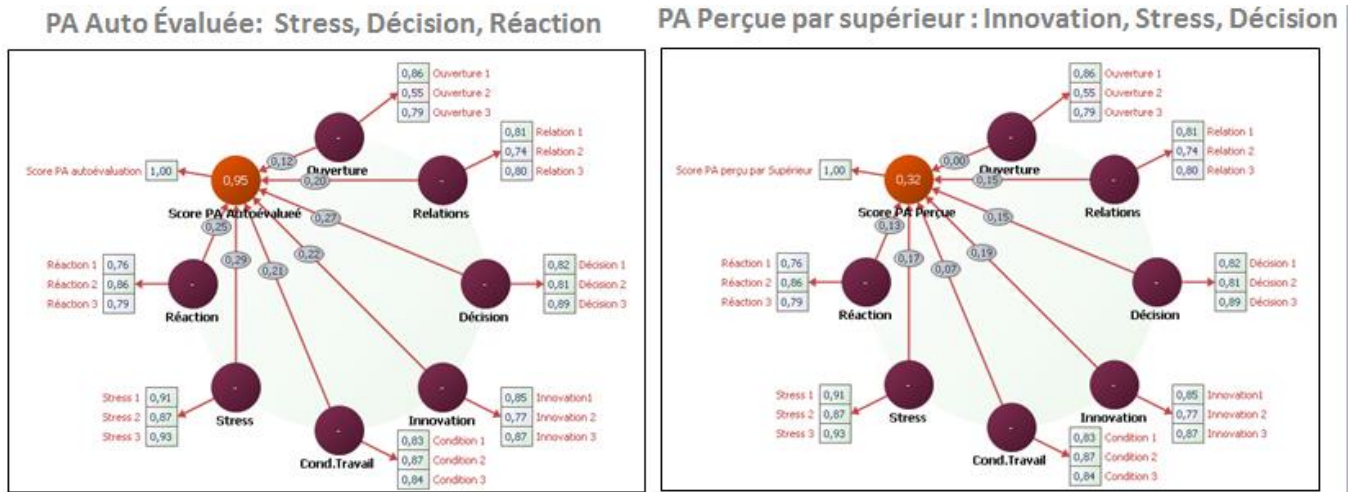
PA Auto Évaluée: Stress, Décision, Réaction

| 0,86 | Ouverture 1 |
|---|---|
| 0,55 | Ouverture 2 |
| 0,79 | Ouverture 3 |

| 0,81 | Relation 1 |
|---|---|
| 0,74 | Relation 2 |
| 0,80 | Relation 3 |

Score PA autoévaluation 1,00

0,95
Score PA Autoévalueé

0,12 Ouverture
0,20 Relations
0,27
0,25
0,29
0,21
0,22

| Réaction 1 | 0,76 |
|---|---|
| Réaction 2 | 0,86 |
| Réaction 3 | 0,79 |

Réaction

| 0,82 | Décision 1 |
|---|---|
| 0,81 | Décision 2 |
| 0,89 | Décision 3 |

Décision

| Stress 1 | 0,91 |
|---|---|
| Stress 2 | 0,87 |
| Stress 3 | 0,93 |

Stress

| 0,85 | Innovation1 |
|---|---|
| 0,77 | Innovation 2 |
| 0,87 | Innovation 3 |

Innovation

| 0,83 | Condition 1 |
|---|---|
| 0,87 | Condition 2 |
| 0,84 | Condition 3 |

Cond.Travail

PA Perçue par supérieur : Innovation, Stress, Décision

| 0,86 | Ouverture 1 |
|---|---|
| 0,55 | Ouverture 2 |
| 0,79 | Ouverture 3 |

| 0,81 | Relation 1 |
|---|---|
| 0,74 | Relation 2 |
| 0,80 | Relation 3 |

Score PA perçu par Supérieur 1,00

0,32
Score PA Perçue

0,00 Ouverture
0,15 Relations
0,15
0,13
0,17
0,07
0,19

| Réaction 1 | 0,76 |
|---|---|
| Réaction 2 | 0,86 |
| Réaction 3 | 0,79 |

Réaction

| 0,82 | Décision 1 |
|---|---|
| 0,81 | Décision 2 |
| 0,89 | Décision 3 |

Décision

| Stress 1 | 0,91 |
|---|---|
| Stress 2 | 0,87 |
| Stress 3 | 0,93 |

Stress

| 0,85 | Innovation1 |
|---|---|
| 0,77 | Innovation 2 |
| 0,87 | Innovation 3 |

Innovation

| 0,83 | Condition 1 |
|---|---|
| 0,87 | Condition 2 |
| 0,84 | Condition 3 |

Cond.Travail